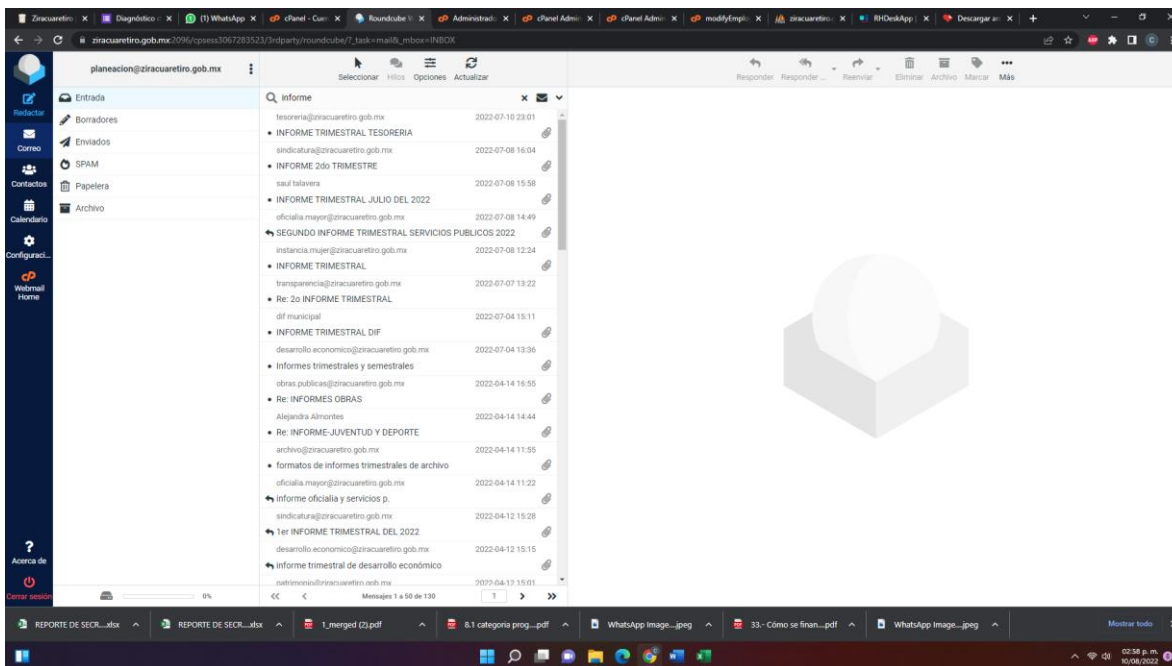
Ziracuaretiro | Diagnóstico | (1) WhatsApp | cPanel - Cuen | Roundcube | Administrado | cPanel Admin | cPanel Admin | modifyEmplo | ziracuaretiro | RHDeskApp | Descargar ar

ziracuaretiro.gob.mx:2096/cpsess3067283523/3rdparty/roundcube/?_task=mail&_mbox=INBOX

planeacion@ziracuaretiro.gob.mx

Seleccionar Hilos Opciones Actualizar

Responder Responder... Reenviar Eliminar Archivo Marcar Más

Redactar
Correo
Contactos
Calendario
Configuraci...
Webmail Home
Acerca de
Cerrar sesión

Entrada
Borradores
Enviados
SPAM
Papelera
Archivo

0%

informe

tesoreria@ziracuaretiro.gob.mx 2022-07-10 23:01
• INFORME TRIMESTRAL TESORERIA

sindicatura@ziracuaretiro.gob.mx 2022-07-08 16:04
• INFORME 2do TRIMESTRE

saul talavera 2022-07-08 15:58
• INFORME TRIMESTRAL JULIO DEL 2022

oficialia.mayor@ziracuaretiro.gob.mx 2022-07-08 14:49
SEGUNDO INFORME TRIMESTRAL SERVICIOS PUBLICOS 2022

instancia.mujer@ziracuaretiro.gob.mx 2022-07-08 12:24
• INFORME TRIMESTRAL

transparencia@ziracuaretiro.gob.mx 2022-07-07 13:22
• Re: 2o INFORME TRIMESTRAL

dif municipal 2022-07-04 15:11
• INFORME TRIMESTRAL DIF

desarrollo.economico@ziracuaretiro.gob.mx 2022-07-04 13:36
• Informes trimestrales y semestrales

obras.publicas@ziracuaretiro.gob.mx 2022-04-14 16:55
• Re: INFORMES OBRAS

Alejandra Almontes 2022-04-14 14:44
• Re: INFORME-JUVENTUD Y DEPORTE

archivo@ziracuaretiro.gob.mx 2022-04-14 11:55
• formatos de informes trimestrales de archivo

oficialia.mayor@ziracuaretiro.gob.mx 2022-04-14 11:22
informe oficialia y servicios p.

sindicatura@ziracuaretiro.gob.mx 2022-04-12 15:28
1er INFORME TRIMESTRAL DEL 2022

desarrollo.economico@ziracuaretiro.gob.mx 2022-04-12 15:15
informe trimestral de desarrollo económico

patrimonio@ziracuaretiro.gob.mx 2022-04-12 15:01

Mensajes 1 a 50 de 130 1

REPORTE DE SECR....xlsx | REPORTE DE SECR....xlsx | 1_merged (2).pdf | 8.1 categoria prog....pdf | WhatsApp Image....jpeg | 33.- Cómo se finan....pdf | WhatsApp Image....jpeg | Mostrar todo

02:38 p. m. 10/08/2022